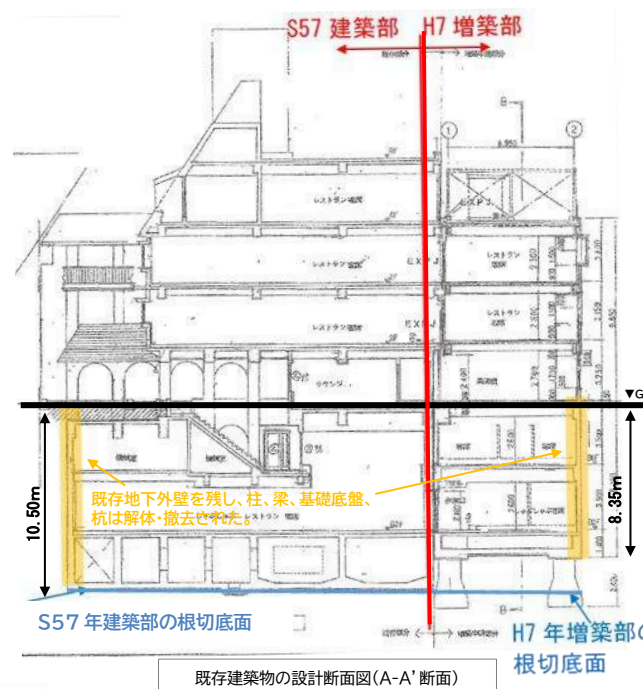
S57 建築部　H7 増築部

レストラン

レストラン

レストラン

EXP.J

EXP.J

EXP.J

ラウンジ

レストラン

レストラン

▼GL

10.50m

8.35m

既存地下外壁を残し、柱、梁、基礎底盤、杭は解体・撤去された。

S57 年建築部の根切底面

H7 年増築部の根切底面

既存建築物の設計断面図(A-A' 断面)